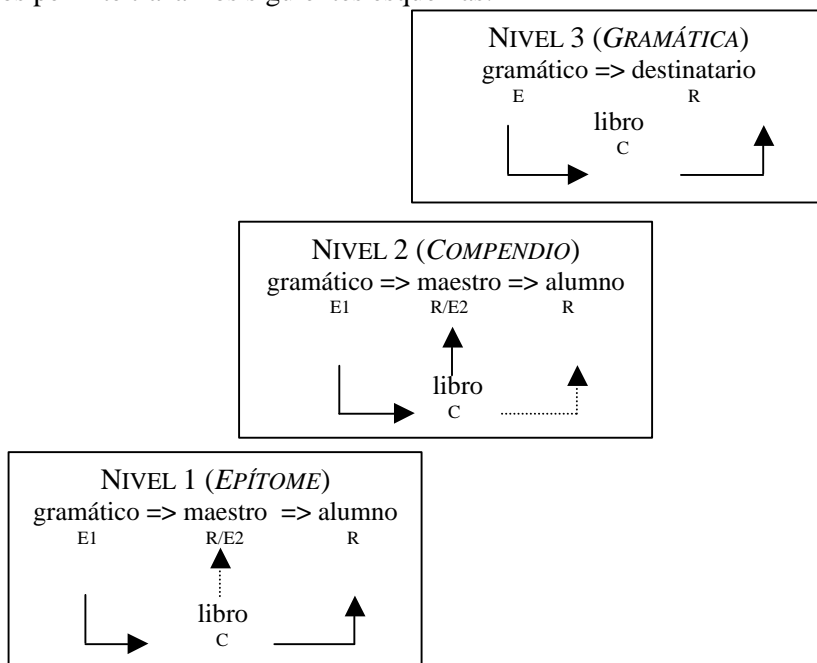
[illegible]

NIVEL 3 (*GRAMÁTICA*)
gramático => destinatario
E R
libro
C

NIVEL 2 (*COMPENDIO*)
gramático => maestro => alumno
E1 R/E2 R
libro
C

NIVEL 1 (*EPÍTOME*)
gramático => maestro => alumno
E1 R/E2 R
libro
C